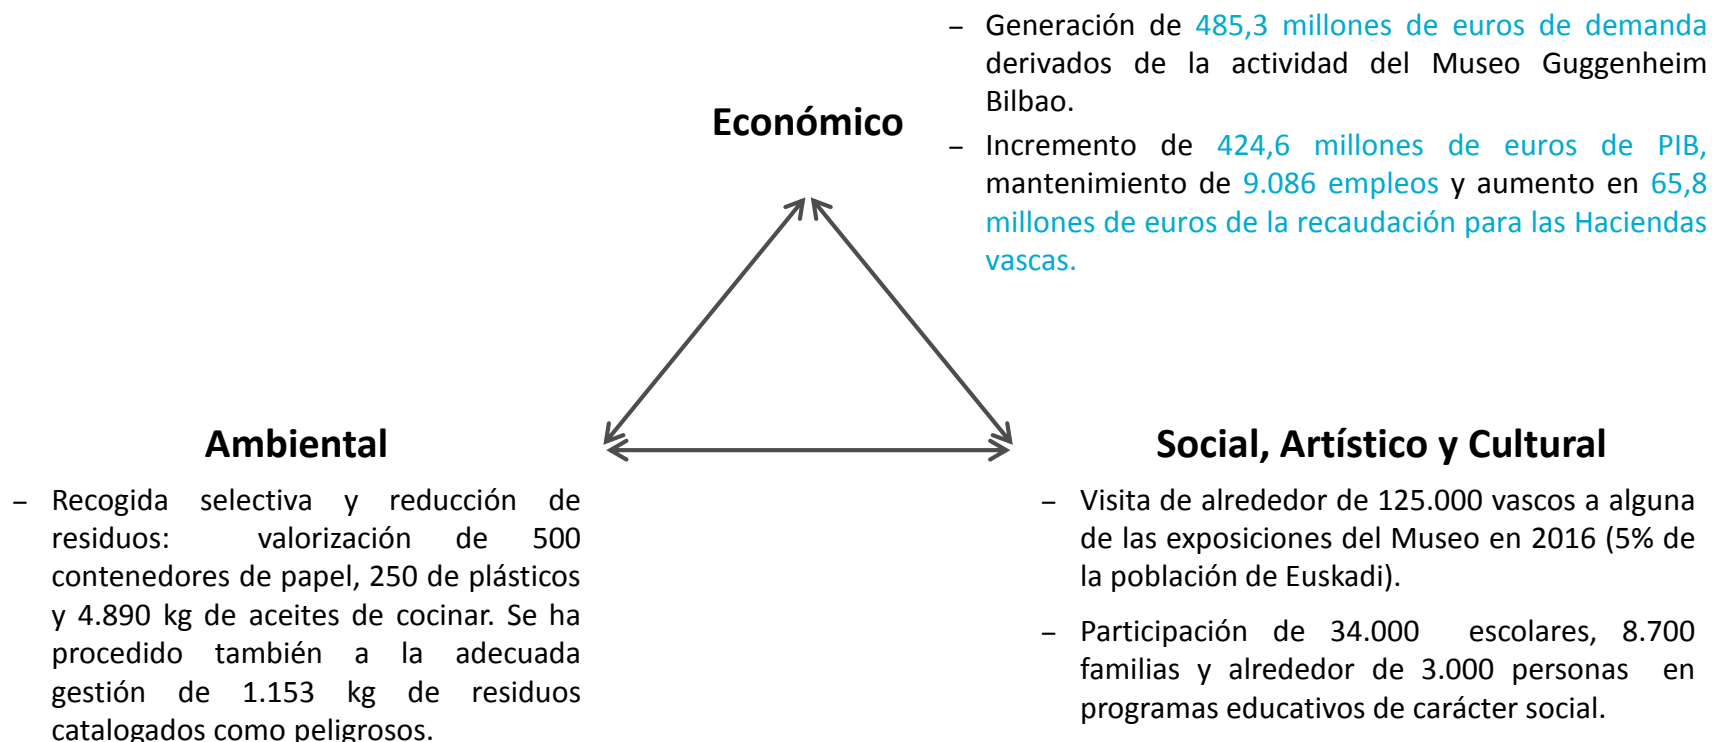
Económico

– Generación de 485,3 millones de euros de demanda derivados de la actividad del Museo Guggenheim Bilbao.

– Incremento de 424,6 millones de euros de PIB, mantenimiento de 9.086 empleos y aumento en 65,8 millones de euros de la recaudación para las Haciendas vascas.

Ambiental

– Recogida selectiva y reducción de residuos: valorización de 500 contenedores de papel, 250 de plásticos y 4.890 kg de aceites de cocinar. Se ha procedido también a la adecuada gestión de 1.153 kg de residuos catalogados como peligrosos.

Social, Artístico y Cultural

– Visita de alrededor de 125.000 vascos a alguna de las exposiciones del Museo en 2016 (5% de la población de Euskadi).

– Participación de 34.000 escolares, 8.700 familias y alrededor de 3.000 personas en programas educativos de carácter social.